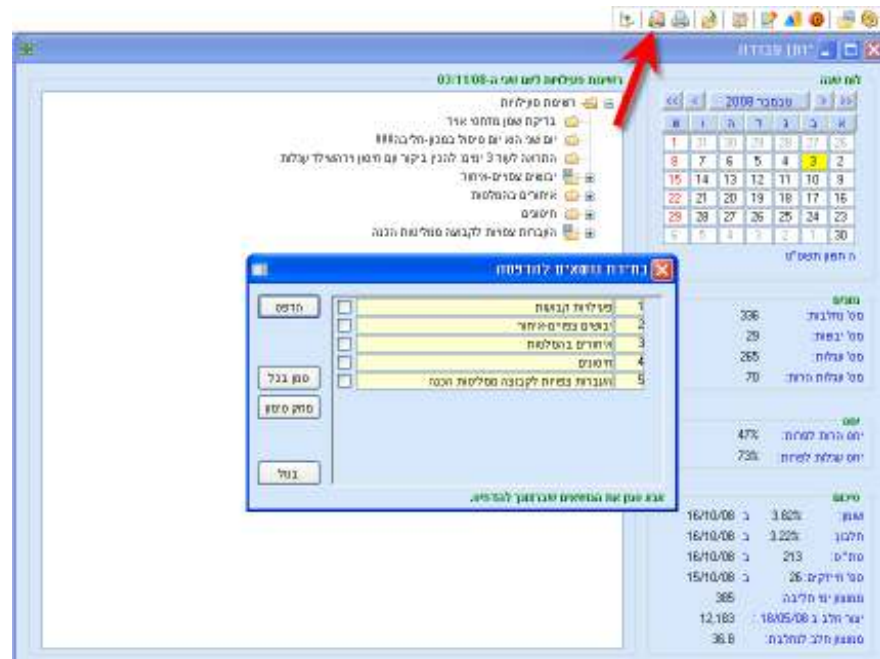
יומן עבודה

לוח שנה
נובמבר 2008

| א | ב | ג | ד | ה | ו | ש |
|---|---|---|---|---|---|---|
| 26 | 27 | 28 | 29 | 30 | 31 | 1 |
| 2 | 3 | 4 | 5 | 6 | 7 | 8 |
| 9 | 10 | 11 | 12 | 13 | 14 | 15 |
| 16 | 17 | 18 | 19 | 20 | 21 | 22 |
| 23 | 24 | 25 | 26 | 27 | 28 | 29 |
| 30 | 1 | 2 | 3 | 4 | 5 | 6 |

ה חשון תשס"ט

עדר
סה' חולבות: 336
סה' יבשות: 29
סה' עגלות: 265
סה' עגלות הרות: 70

יחס
יחס הרות לפרות: 47%
יחס עגלות לפרות: 73%

סיכום
שומן: 3.82% ב 16/10/08
חלבון: 3.22% ב 16/10/08
סת"ס: 213 ב 16/10/08
סה' חייבים: 26 ב 15/10/08
ממוצע ימי חליבה: 385
ייצור חלב ב 18/05/08: 12,183
ממוצע חלב לחולבת: 36.8

רשימת פעולות ליום שני ה-03/11/08
רשימת פעולות
בדיקת שמן מחסור אוויר
יום שני הוא יום סיסול במבנן-חליבה!!!
התראה לשר 3 ימים להכין ביקור עם חומר ורופאה ללדת עגלות
יבושים עצרים-איחור
איחורים בהסלטות
חיסונים
העברות עצרות לקבוצה ספליטות הכנה

בחירת נושאים להדפסה
| | |
|---|---|
| 1 | פעולות קבוצות |
| 2 | יבושים עצרים-איחור |
| 3 | איחורים בהסלטות |
| 4 | חיסונים |
| 5 | העברות עצרות לקבוצה ספליטות הכנה |

הדפס
סמן הכל
מחק סימון
בטל
אנא סמן את הנושאים שברצונך להדפיס.